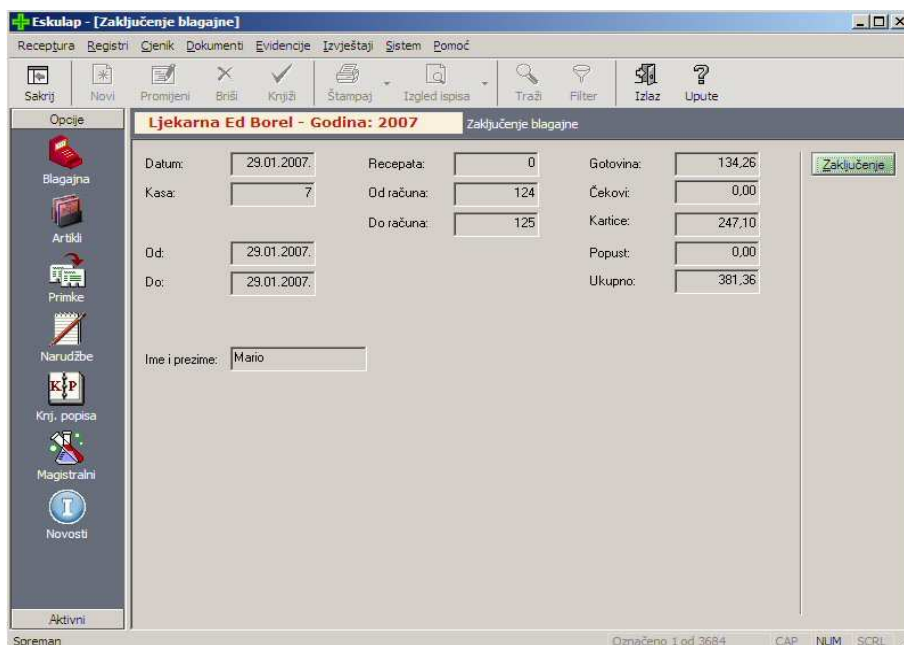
Eskulap - [Zaključenje blagajne]

Receptura Registri Cjenik Dokumenti Evidencije Izvještaji Sistem Pomoć

Sakrij Novi Promijeni Briši Knjiži Štampaj Izgled ispisa Traži Filter Izlaz Upute

Opcije

Blagajna
Artikli
Primke
Narudžbe
Knj. popisa
Magistralni
Novosti

Aktivni

Ljekarna Ed Borel - Godina: 2007
Zaključenje blagajne

Datum: 29.01.2007.
Kasa: 7
Od: 29.01.2007.
Do: 29.01.2007.

Recepata: 0
Od računa: 124
Do računa: 125

Gotovina: 134,26
Čekovi: 0,00
Kartice: 247,10
Popust: 0,00
Ukupno: 381,36

Zaključenje

Ime i prezime: Mario

Spreman
Označeno 1 od 3684
CAP NUM SCRL